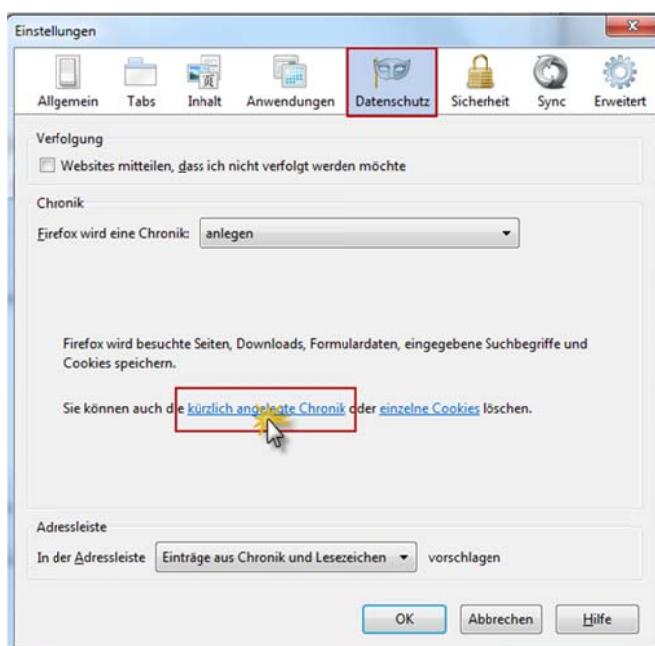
Einstellungen

Allgemein
Tabs
Inhalt
Anwendungen
Datenschutz
Sicherheit
Sync
Erweitert

Verfolgung

Websites mitteilen, dass ich nicht verfolgt werden möchte

Chronik

Firefox wird eine Chronik: anlegen

Firefox wird besuchte Seiten, Downloads, Formulardaten, eingegebene Suchbegriffe und Cookies speichern.

Sie können auch die kürzlich angelegte Chronik oder einzelne Cookies löschen.

Adressleiste

In der Adressleiste Einträge aus Chronik und Lesezeichen vorschlagen

OK
Abbrechen
Hilfe